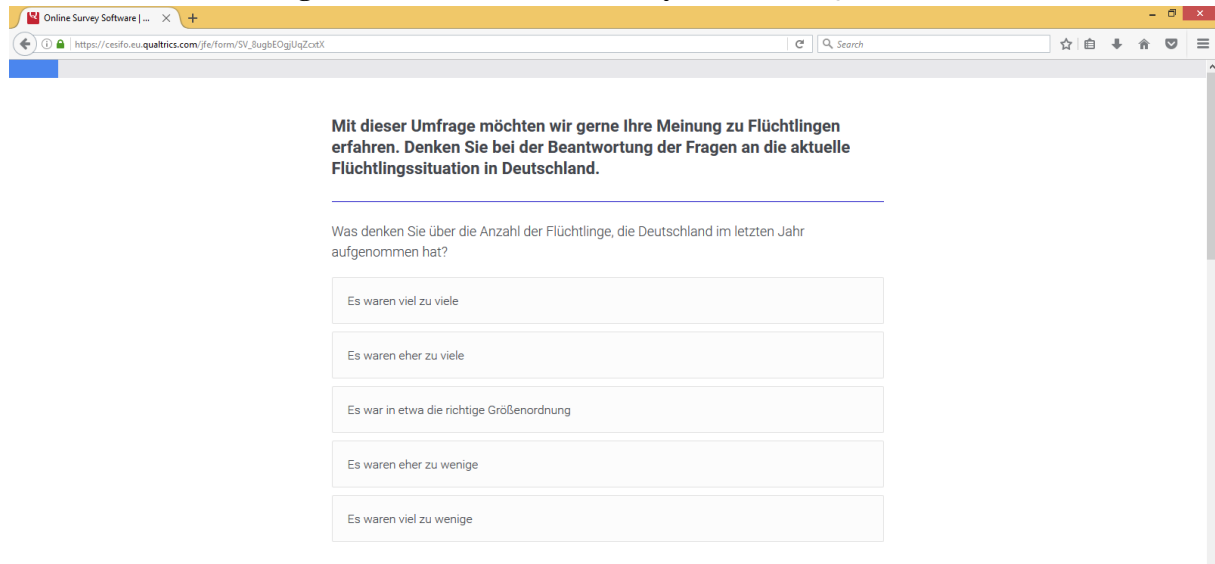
Online Survey Software | ...

https://cesifo.eu.qualtrics.com/jfe/form/SV_8ugbEOgjUqZcxtX

Search

Mit dieser Umfrage möchten wir gerne Ihre Meinung zu Flüchtlingen erfahren. Denken Sie bei der Beantwortung der Fragen an die aktuelle Flüchtlingssituation in Deutschland.

Was denken Sie über die Anzahl der Flüchtlinge, die Deutschland im letzten Jahr aufgenommen hat?

Es waren viel zu viele

Es waren eher zu viele

Es war in etwa die richtige Größenordnung

Es waren eher zu wenige

Es waren viel zu wenige